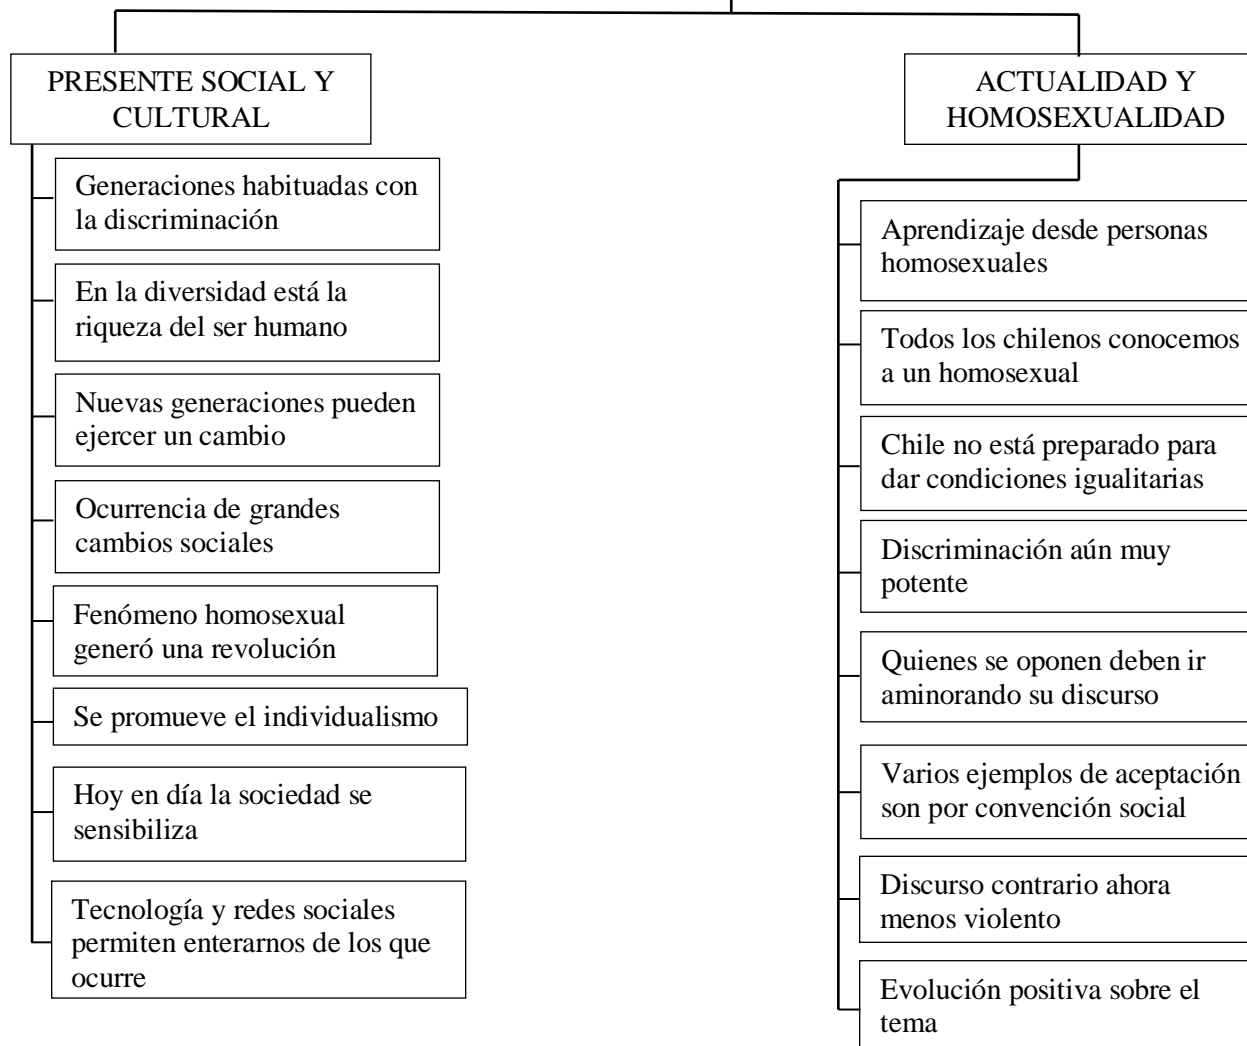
PRESENTE SOCIAL Y CULTURAL

Generaciones habituadas con la discriminación

En la diversidad está la riqueza del ser humano

Nuevas generaciones pueden ejercer un cambio

Ocurrencia de grandes cambios sociales

Fenómeno homosexual generó una revolución

Se promueve el individualismo

Hoy en día la sociedad se sensibiliza

Tecnología y redes sociales permiten enterarnos de los que ocurre

ACTUALIDAD Y HOMOSEXUALIDAD

Aprendizaje desde personas homosexuales

Todos los chilenos conocemos a un homosexual

Chile no está preparado para dar condiciones igualitarias

Discriminación aún muy potente

Quienes se oponen deben ir aminorando su discurso

Varios ejemplos de aceptación son por convención social

Discurso contrario ahora menos violento

Evolución positiva sobre el tema